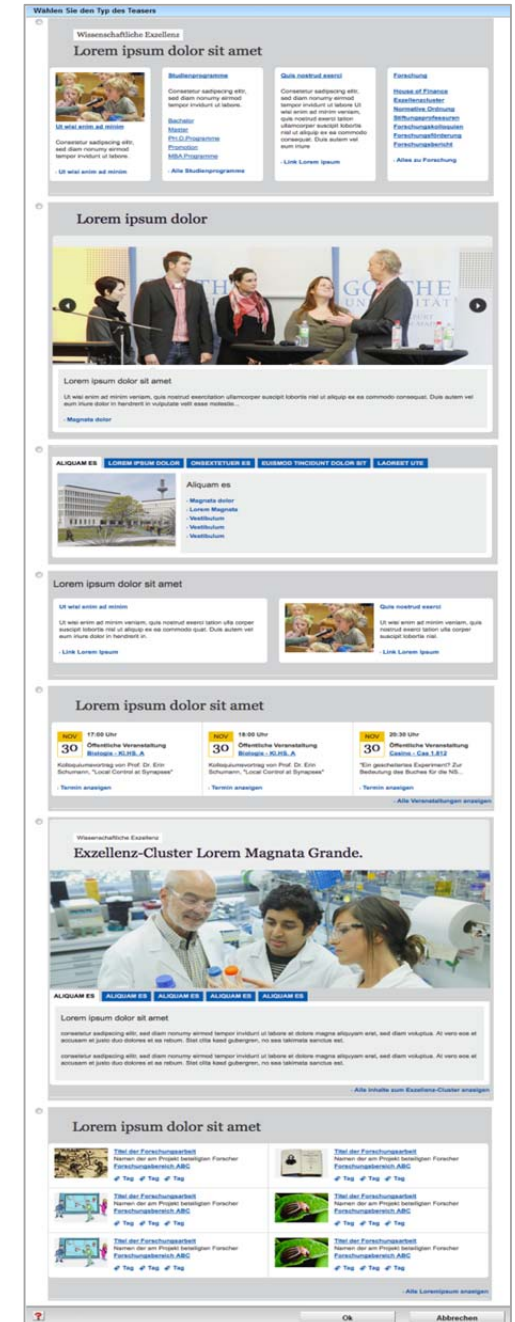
Wählen Sie den Typ des Teasers

Wissenschaftliche Exzellenz

Lorem ipsum dolor sit amet

Ut wisi enim ad minim

Consetetur sadipscing elitr, sed diam nonumy eirmod tempor invidunt ut labore.

- Ut wisi enim ad minim

Studienprogramme

Consetetur sadipscing elitr, sed diam nonumy eirmod tempor invidunt ut labore.

Bachelor
Master
Ph.D.Programme
Promotion
MBA Programme

- Alle Studienprogramme

Quis nostrud exerci

Consetetur sadipscing elitr, sed diam nonumy eirmod tempor invidunt ut labore Ut wisi enim ad minim veniam, quis nostrud exerci tation ullamcorper suscipit lobortis nisl ut aliquip ex ea commodo consequat. Duis autem vel eum iriure.

- Link Lorem Ipsum

Forschung

House of Finance
Exzellenzcluster
Normative Ordnung
Stiftungsprofessuren
Forschungskollegien
Forschungsförderung
Forschungsbericht

- Alles zu Forschung

Lorem ipsum dolor

Lorem ipsum dolor sit amet

Ut wisi enim ad minim veniam, quis nostrud exercitation ullamcorper suscipit lobortis nisl ut aliquip ex ea commodo consequat. Duis autem vel eum iriure dolor in hendrerit in vulputate velit esse molestie...

- Magnata dolor

ALIQUAM ES | LOREM IPSUM DOLOR | ONSEXTETUER ES | EUISMOD TINCIDUNT DOLOR SIT | LAOREET UTE

Aliquam es

- Magnata dolor
- Lorem Magnata
- Vestibulum
- Vestibulum
- Vestibulum

Lorem ipsum dolor sit amet

Ut wisi enim ad minim

Ut wisi enim ad minim veniam, quis nostrud exerci tation ulla corper suscipit lobortis nisl ut aliquip ex ea commodo quat. Duis autem vel eum iriure dolor in hendrerit in.

- Link Lorem Ipsum

Quis nostrud exerci

Ut wisi enim ad minim veniam, quis nostrud exerci tation ulla corper suscipit lobortis nisl.

- Link Lorem Ipsum

Lorem ipsum dolor sit amet

NOV 30 17:00 Uhr
Öffentliche Veranstaltung
Biologie - KI.HS. A
Kolloquiumsvortrag von Prof. Dr. Erin Schumann, "Local Control at Synapses"
- Termin anzeigen

NOV 30 18:00 Uhr
Öffentliche Veranstaltung
Biologie - KI.HS. A
Kolloquiumsvortrag von Prof. Dr. Erin Schumann, "Local Control at Synapses"
- Termin anzeigen

NOV 30 20:30 Uhr
Öffentliche Veranstaltung
Casino - Cas 1.812
"Ein gescheitertes Experiment? Zur Bedeutung des Buches für die NS...
- Termin anzeigen

- Alle Veranstaltungen anzeigen

Wissenschaftliche Exzellenz

Exzellenz-Cluster Lorem Magnata Grande.

ALIQUAM ES | ALIQUAM ES | ALIQUAM ES | ALIQUAM ES | ALIQUAM ES

Lorem ipsum dolor sit amet

consetetur sadipscing elitr, sed diam nonumy eirmod tempor invidunt ut labore et dolore magna aliquyam erat, sed diam voluptua. At vero eos et accusam et justo duo dolores et ea rebum. Stet clita kasd gubergren, no sea takimata sanctus est.

consetetur sadipscing elitr, sed diam nonumy eirmod tempor invidunt ut labore et dolore magna aliquyam erat, sed diam voluptua. At vero eos et accusam et justo duo dolores et ea rebum. Stet clita kasd gubergren, no sea takimata sanctus est.

- Alle Inhalte zum Exzellenz-Cluster anzeigen

Lorem ipsum dolor sit amet

Titel der Forschungsarbeit
Namen der am Projekt beteiligten Forscher
Forschungsbereich ABC
Tag Tag Tag

Titel der Forschungsarbeit
Namen der am Projekt beteiligten Forscher
Forschungsbereich ABC
Tag Tag Tag

Titel der Forschungsarbeit
Namen der am Projekt beteiligten Forscher
Forschungsbereich ABC
Tag Tag Tag

Titel der Forschungsarbeit
Namen der am Projekt beteiligten Forscher
Forschungsbereich ABC
Tag Tag Tag

Titel der Forschungsarbeit
Namen der am Projekt beteiligten Forscher
Forschungsbereich ABC
Tag Tag Tag

Titel der Forschungsarbeit
Namen der am Projekt beteiligten Forscher
Forschungsbereich ABC
Tag Tag Tag

- Alle Loremipsum anzeigen

?
Ok
Abbrechen